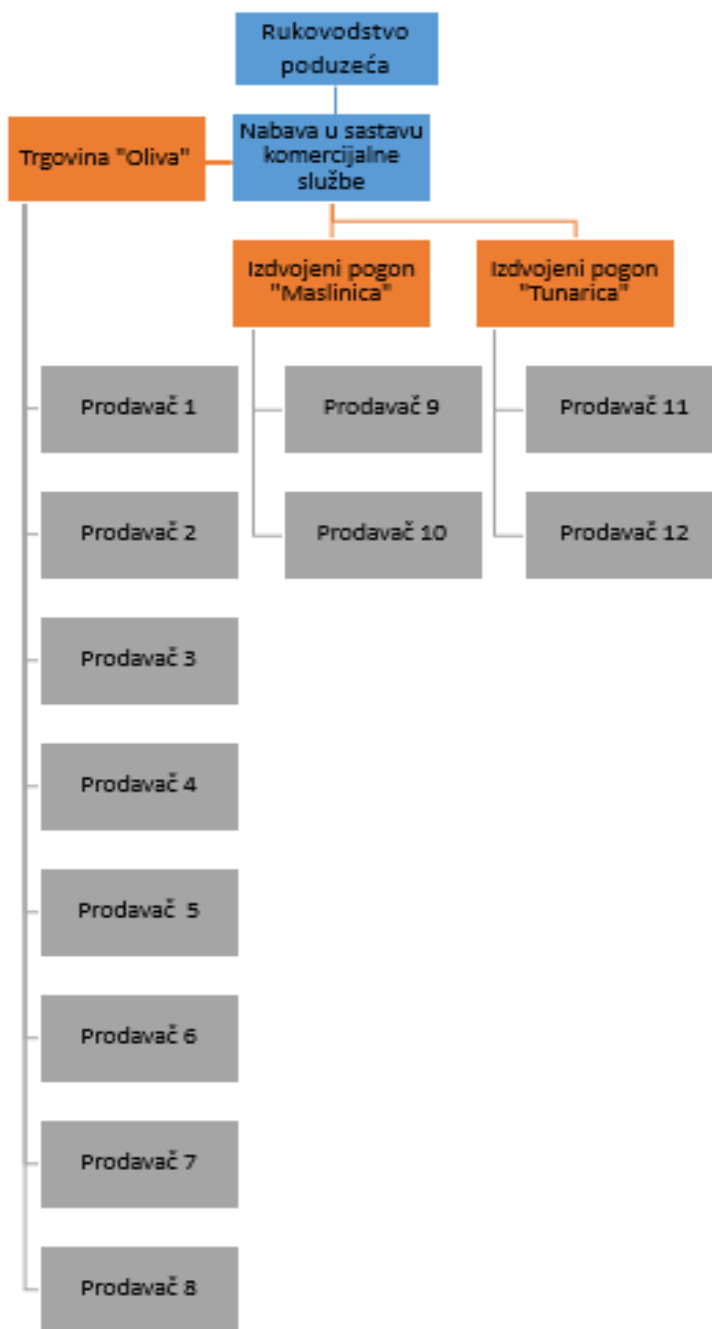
Rukovodstvo poduzeća

Trgovina "Oliva"

Nabava u sastavu komercijalne službe

Izdvojeni pogon "Maslinica"

Izdvojeni pogon "Tunarica"

Prodavač 1

Prodavač 2

Prodavač 3

Prodavač 4

Prodavač 5

Prodavač 6

Prodavač 7

Prodavač 8

Prodavač 9

Prodavač 10

Prodavač 11

Prodavač 12